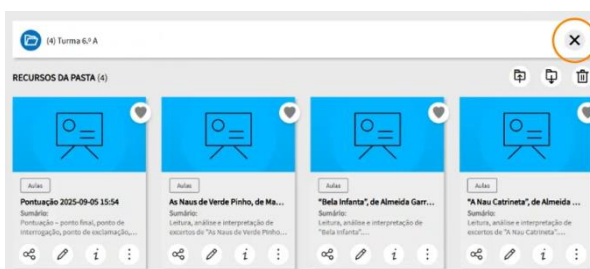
(4) Turma 6.º A

RECURSOS DA PASTA (4)

Aulas
Pontuação 2025-09-05 15:54
Sumário:
Pontuação – ponto final, ponto de interrogação, ponto de exclamação,...

Aulas
As Naus de Verde Pinho, de Ma...
Sumário:
Leitura, análise e interpretação de excertos de "As Naus de Verde Pinho...

Aulas
"Bela Infanta", de Almeida Garr...
Sumário:
Leitura, análise e interpretação de "Bela Infanta"...

Aulas
"A Nau Catrineta", de Almeida ...
Sumário:
Leitura, análise e interpretação de excertos de "A Nau Catrineta"...